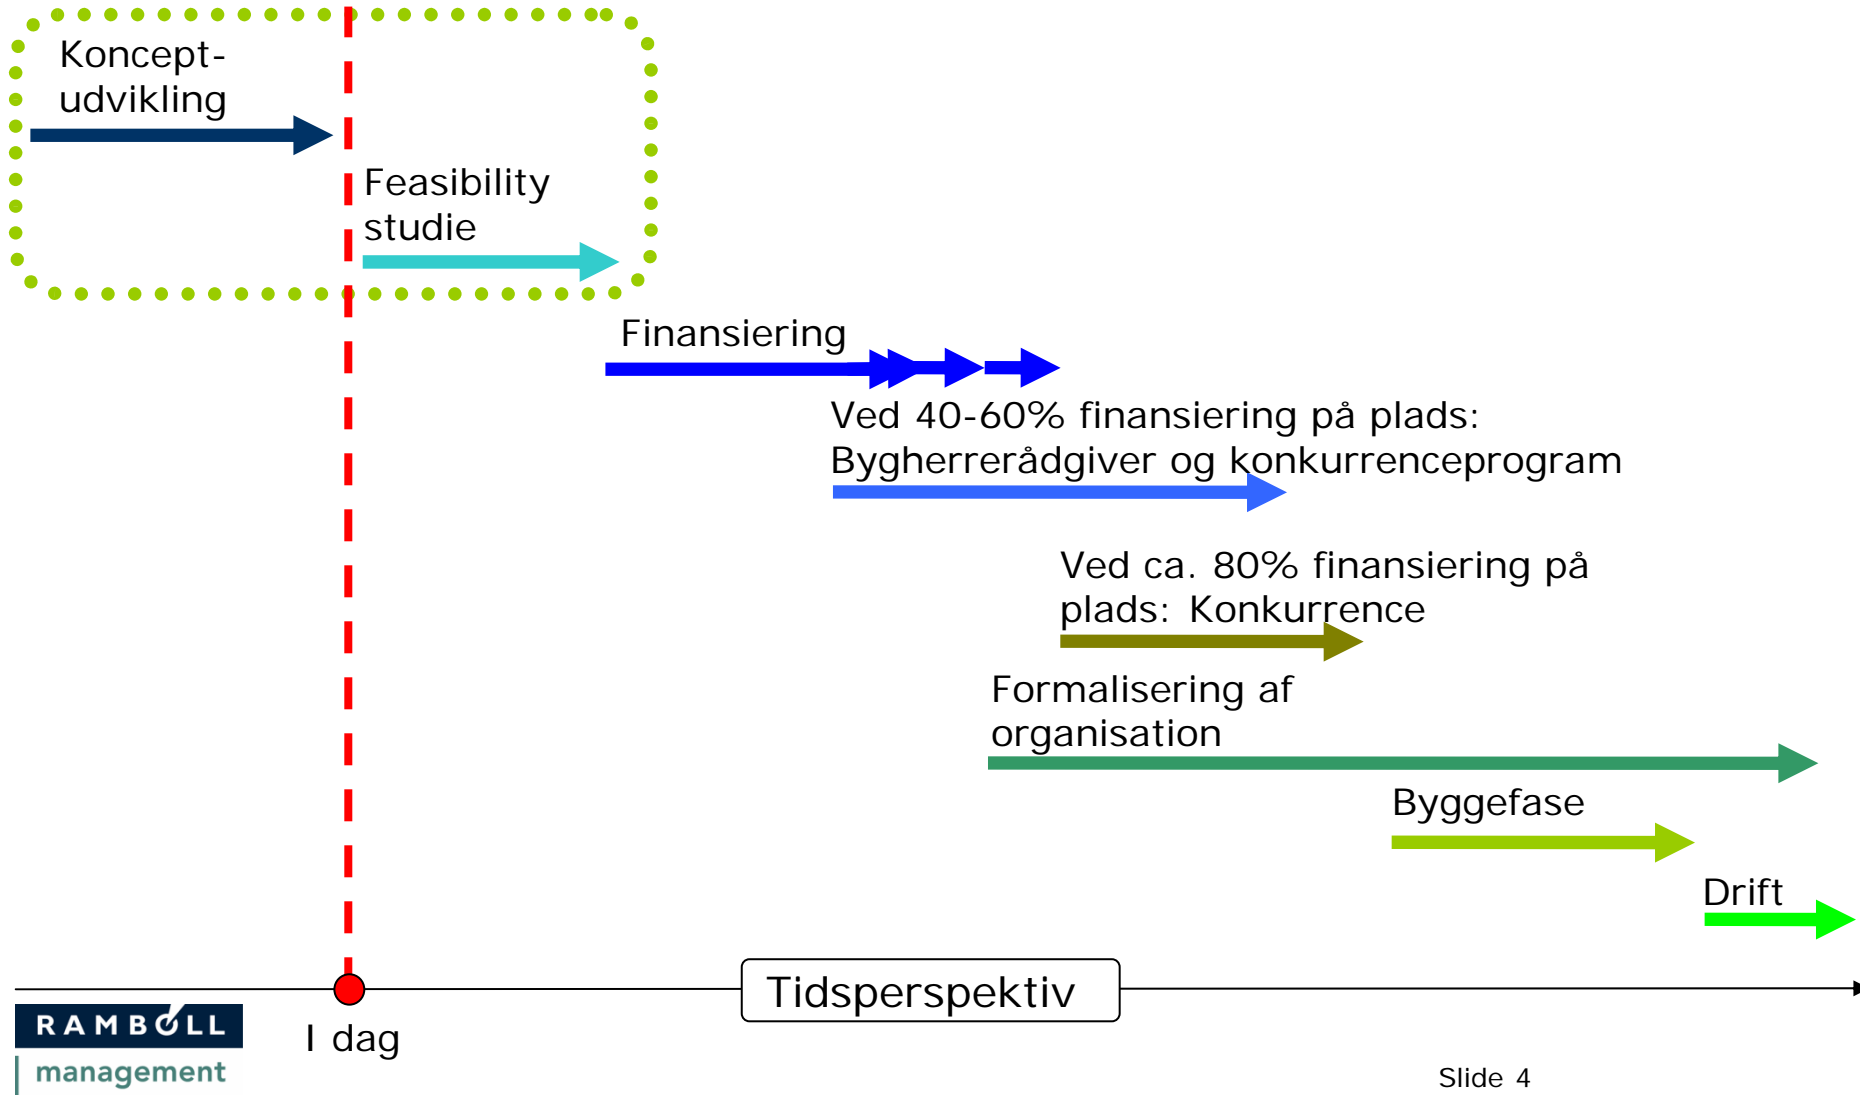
Koncept-udvikling

Feasibility studie

Finansiering

Ved 40-60% finansiering på plads: Bygherrerådgiver og konkurrenceprogram

Ved ca. 80% finansiering på plads: Konkurrence

Formalisering af organisation

Byggefase

Drift

Tidsperspektiv

I dag

RAMBØLL management

Slide 4